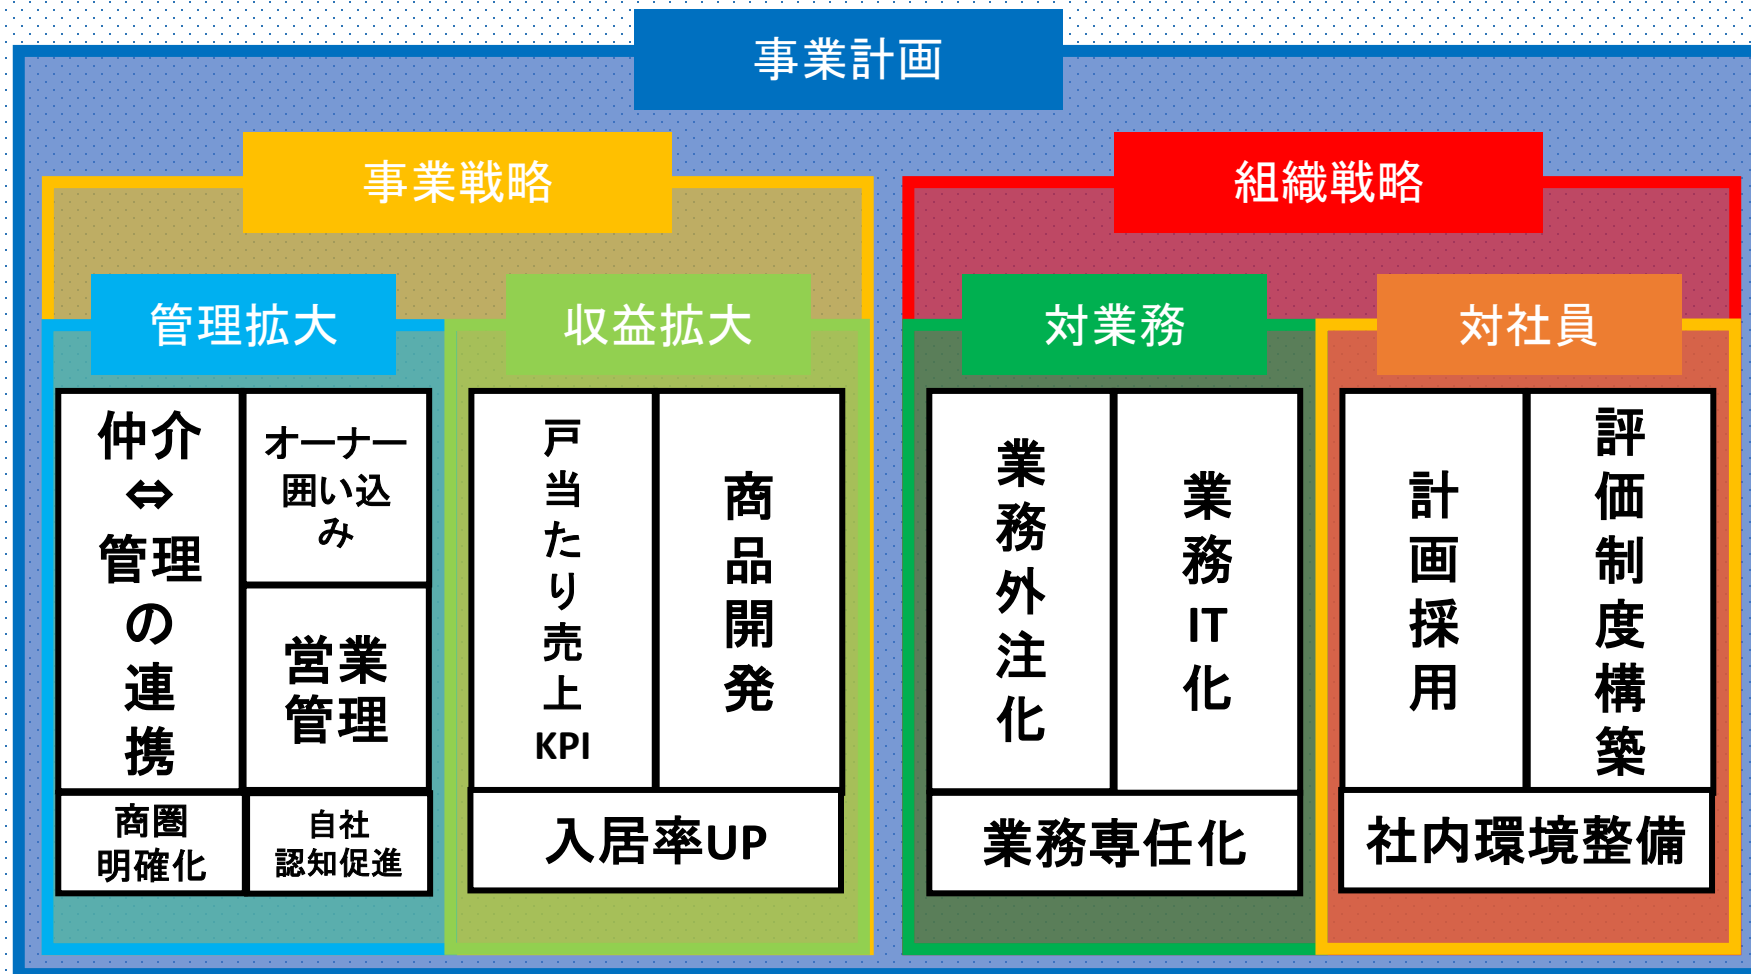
事業計画

事業戦略

管理拡大

仲介⇔管理の連携

オーナー囲い込み

営業管理

商圏明確化

自社認知促進

収益拡大

戸当たり売上KPI

商品開発

入居率UP

組織戦略

対業務

業務外注化

業務IT化

業務専任化

対社員

計画採用

評価制度構築

社内環境整備